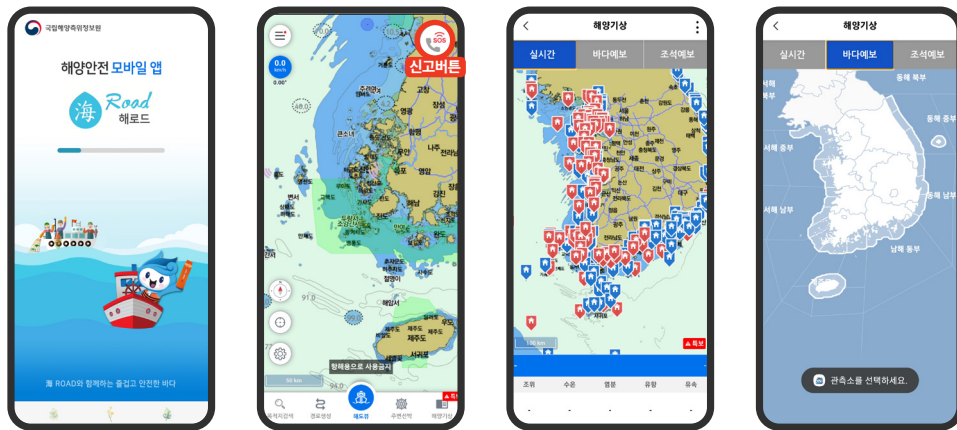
국립해양측위정보원

해양안전 모바일 앱

海 Road
해로드

海 ROAD와 함께하는 즐겁고 안전한 바다

SOS

신고버튼

0.0 km/h
0.00°

고창
영광
함평
나주
영암
강진
목포
해남
완도
진도
제주도
서귀포

항해용으로 사용금지

50 km

목적지검색
경로생성
해도뷰
주변선박
해양기상

해양기상

실시간
바다예보
조석예보

특보

100 km

조위
수온
염분
유향
유속

해양기상

실시간
바다예보
조석예보

동해 북부
동해 중부
서해 중부
동해 남부
서해 남부
남해 동부

관측소를 선택하세요.